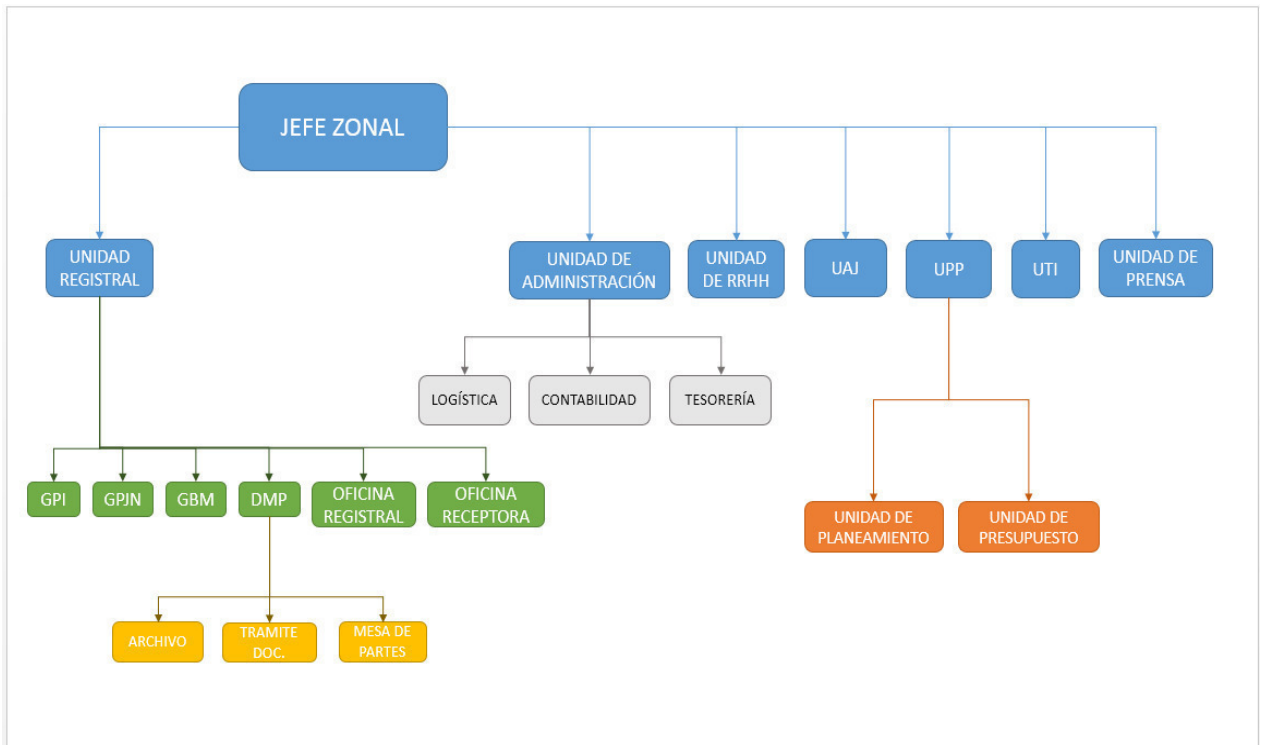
JEFE ZONAL

UNIDAD REGISTRAL

UNIDAD DE ADMINISTRACIÓN

UNIDAD DE RRHH

UAJ

UPP

UTI

UNIDAD DE PRENSA

LOGÍSTICA

CONTABILIDAD

TESORERÍA

GPI

GPJN

GBM

DMP

OFICINA REGISTRAL

OFICINA RECEPTORA

UNIDAD DE PLANEAMIENTO

UNIDAD DE PRESUPUESTO

ARCHIVO

TRAMITE DOC.

MESA DE PARTES